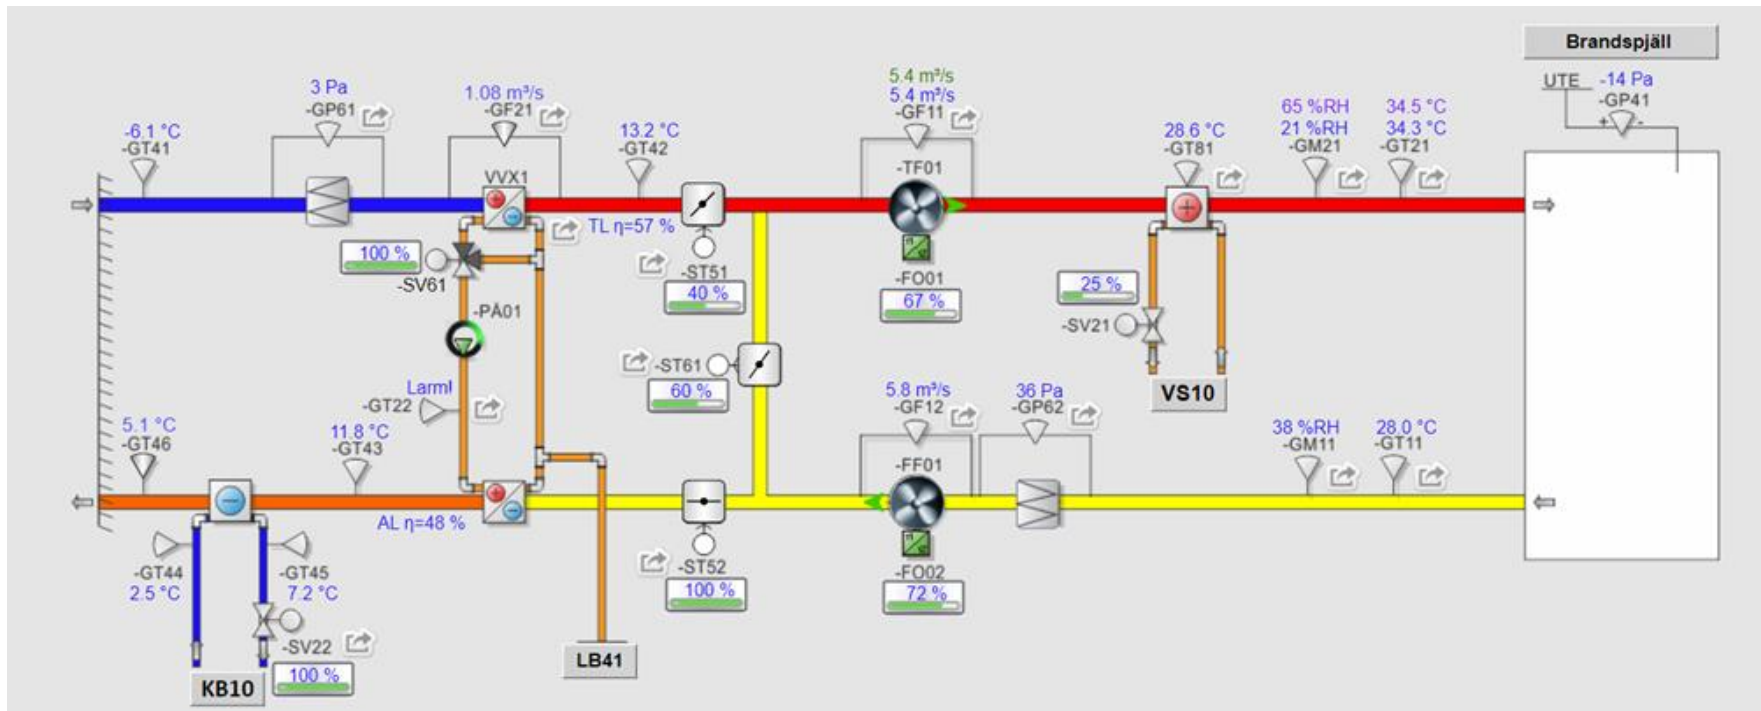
Brandspjäll

UTE -14 Pa
-GP41

3 Pa
-GP61

1.08 m³/s
-GF21

-6.1 °C
-GT41

VVX1

13.2 °C
-GT42

5.4 m³/s
5.4 m³/s
-GF11

-TF01

28.6 °C
-GT81

65 %RH
21 %RH
-GM21

34.5 °C
34.3 °C
-GT21

TL η=57 %

100 %
-SV61

-PÅ01

-ST51
40 %

-FO01
67 %

25 %
-SV21

-ST61
60 %

VS10

Larm!
-GT22

5.8 m³/s
-GF12

36 Pa
-GP62

5.1 °C
-GT46

11.8 °C
-GT43

-FF01

38 %RH
-GM11

28.0 °C
-GT11

AL η=48 %

-ST52
100 %

-FO02
72 %

-GT44
2.5 °C

-GT45
7.2 °C

-SV22
100 %

KB10

LB41